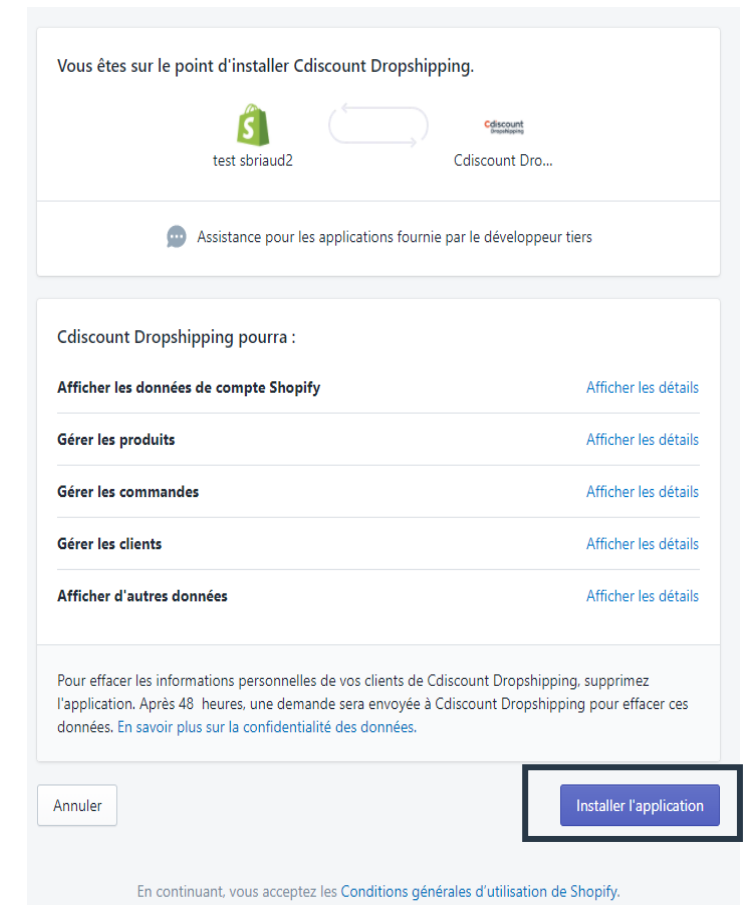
Vous êtes sur le point d'installer Cdiscount Dropshipping.

test sbriaud2

Cdiscount Dropshipping

Cdiscount Dro...

Assistance pour les applications fournie par le développeur tiers

Cdiscount Dropshipping pourra :

| | |
|---|---|
| Afficher les données de compte Shopify | Afficher les détails |
| Gérer les produits | Afficher les détails |
| Gérer les commandes | Afficher les détails |
| Gérer les clients | Afficher les détails |
| Afficher d'autres données | Afficher les détails |

Pour effacer les informations personnelles de vos clients de Cdiscount Dropshipping, supprimez l'application. Après 48 heures, une demande sera envoyée à Cdiscount Dropshipping pour effacer ces données. En savoir plus sur la confidentialité des données.

Annuler

Installer l'application

En continuant, vous acceptez les Conditions générales d'utilisation de Shopify.